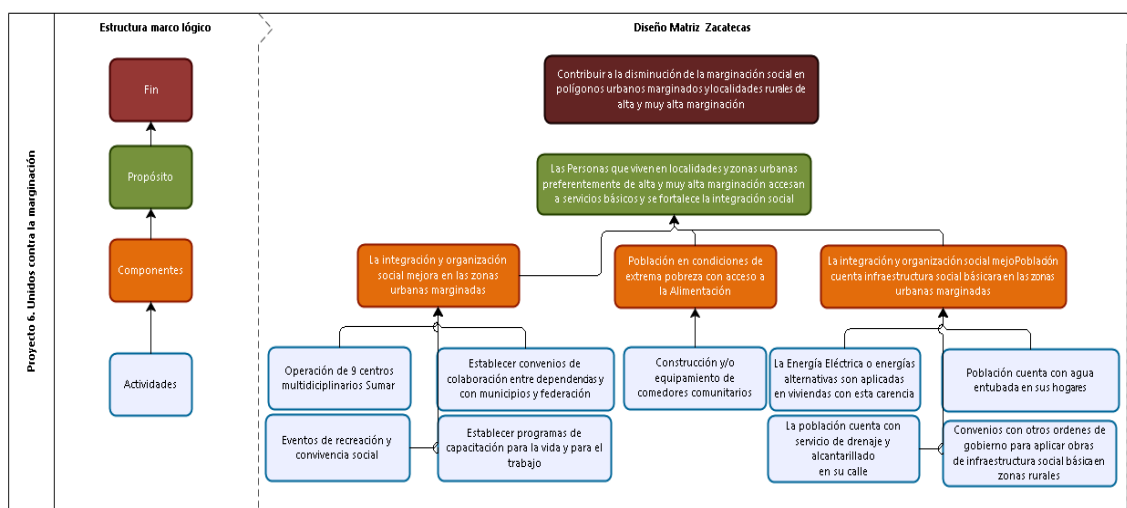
Proyecto 6. Unidos contra la marginación

Estructura marco lógico

Fin

Propósito

Componentes

Actividades

Diseño Matriz Zacatecas

Contribuir a la disminución de la marginación social en polígonos urbanos marginados y localidades rurales de alta y muy alta marginación

Las Personas que viven en localidades y zonas urbanas preferentemente de alta y muy alta marginación accesan a servicios básicos y se fortalece la integración social

La integración y organización social mejora en las zonas urbanas marginadas

Población en condiciones de extrema pobreza con acceso a la Alimentación

La integración y organización social mejoPoblación cuenta infraestructura social básicara en las zonas urbanas marginadas

Operación de 9 centros multidiciplinarios Sumar

Establecer convenios de colaboración entre dependendas y con municipios y federación

Eventos de recreación y convivencia social

Establecer programas de capacitación para la vida y para el trabajo

Construcción y/o equipamiento de comedores comunitarios

La Energía Eléctrica o energías alternativas son aplicadas en viviendas con esta carencia

Población cuenta con agua entubada en sus hogares

La población cuenta con servicio de drenaje y alcantarillado en su calle

Convenios con otros ordenes de gobierno para aplicar obras de infraestructura social básica en zonas rurales